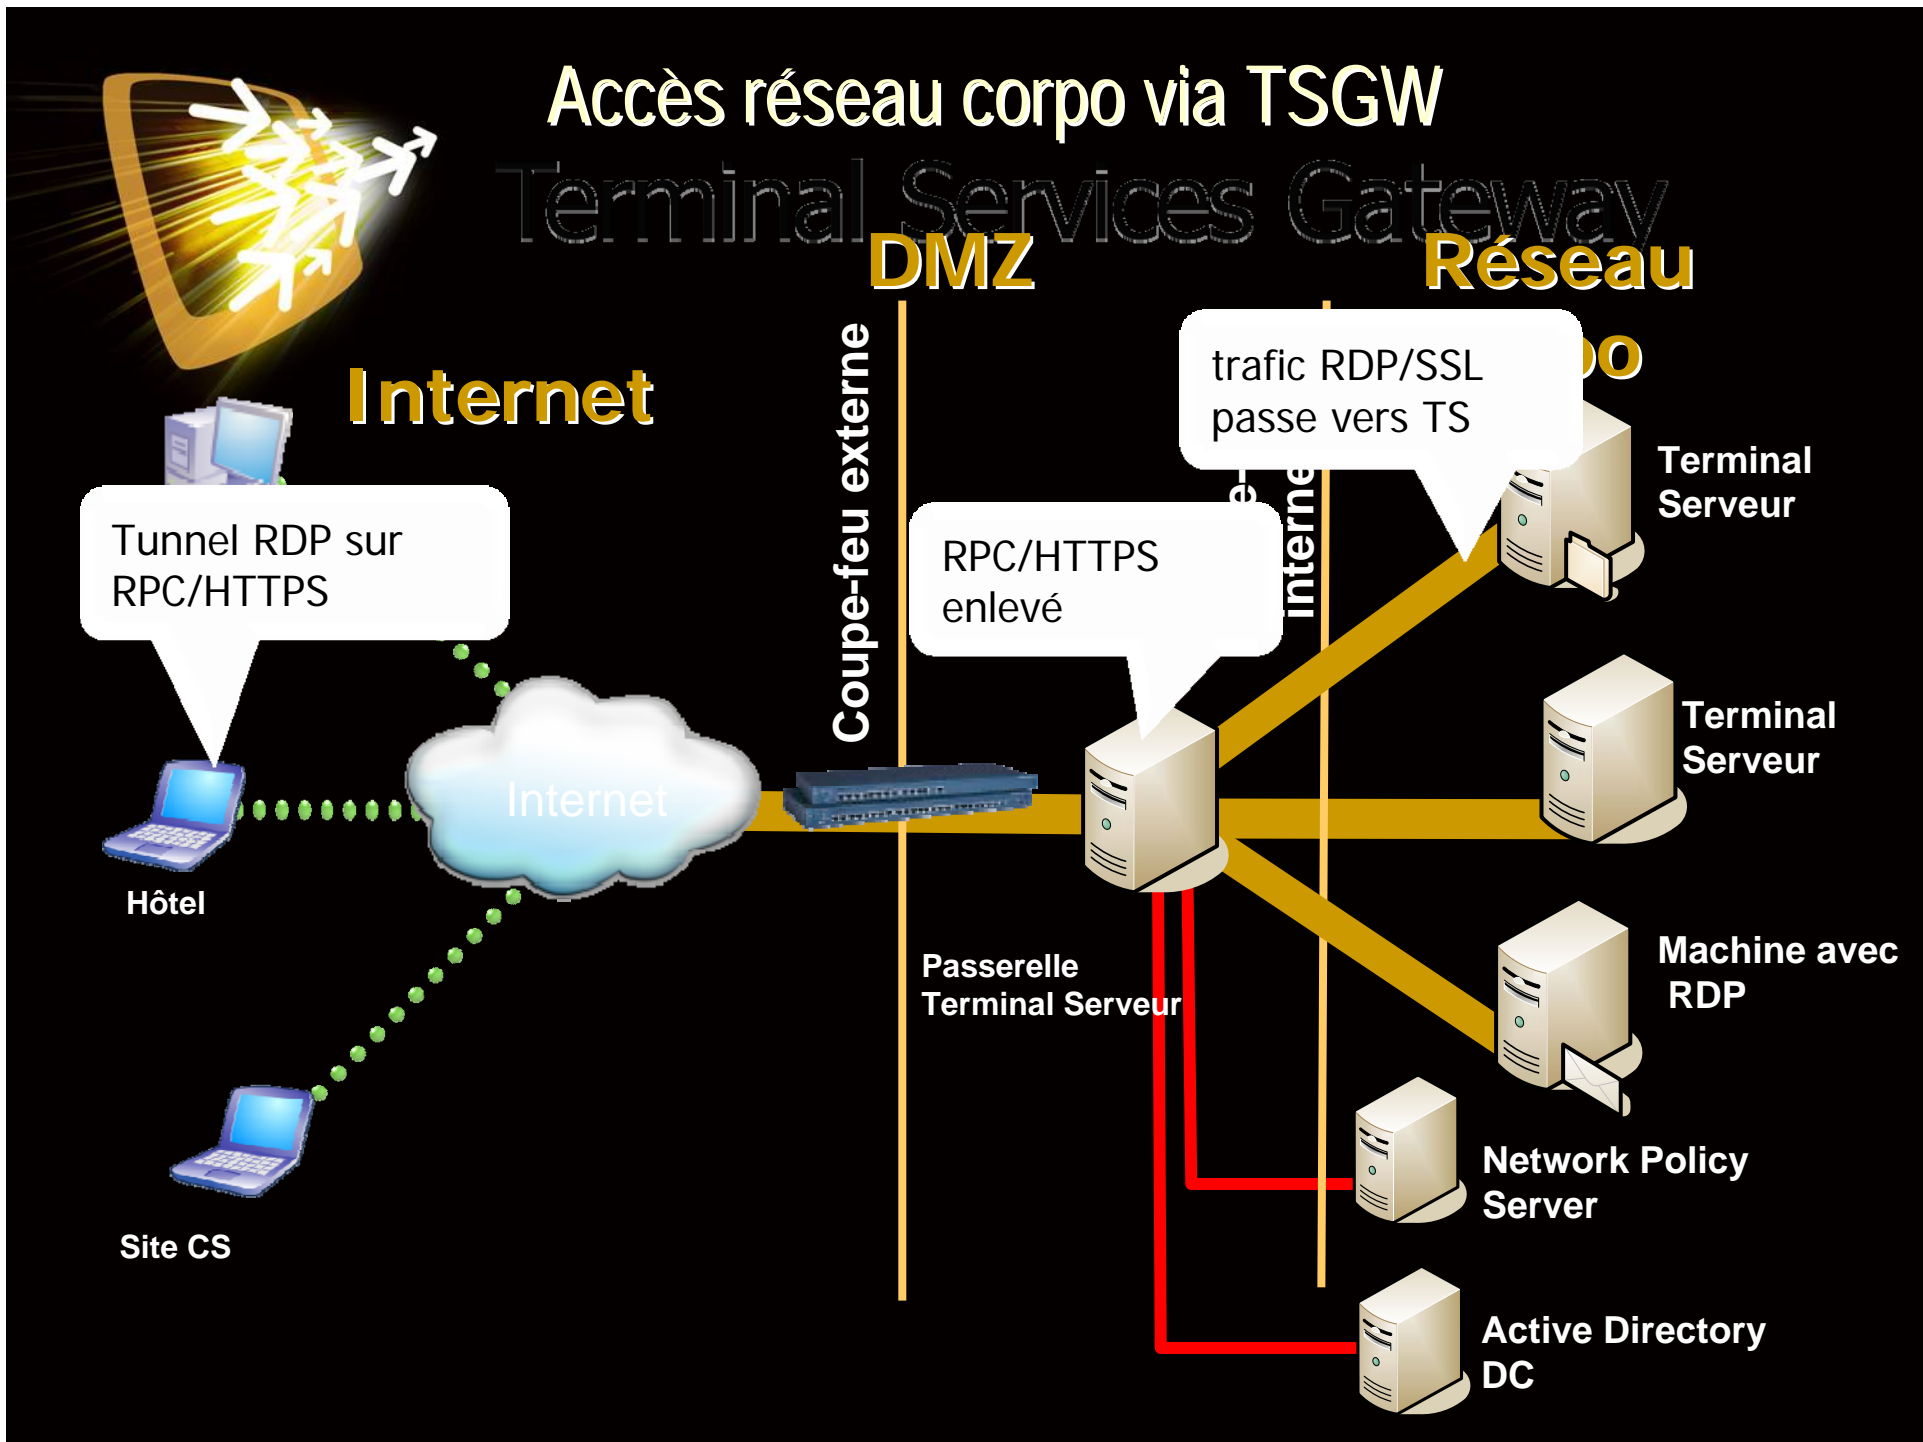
Accès réseau corpo via TSGW

Terminal Services Gateway

DMZ

Réseau

Internet

Coupe-feu externe

trafic RDP/SSL passe vers TS

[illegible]o

Terminal Serveur

Tunnel RDP sur RPC/HTTPS

RPC/HTTPS enlevé

e-

Interne

Terminal Serveur

Internet

Hôtel

Passerelle Terminal Serveur

Machine avec RDP

Network Policy Server

Site CS

Active Directory DC